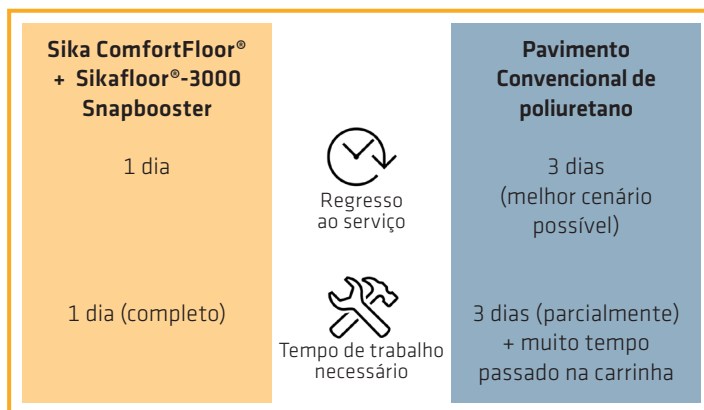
| Sika ComfortFloor® + Sikafloor®-3000 Snapbooster | | Pavimento Convencional de poliuretano |
|---|---|---|
| 1 dia | Regresso ao serviço | 3 dias (melhor cenário possível) |
| 1 dia (completo) | Tempo de trabalho necessário | 3 dias (parcialmente) + muito tempo passado na carrinha |